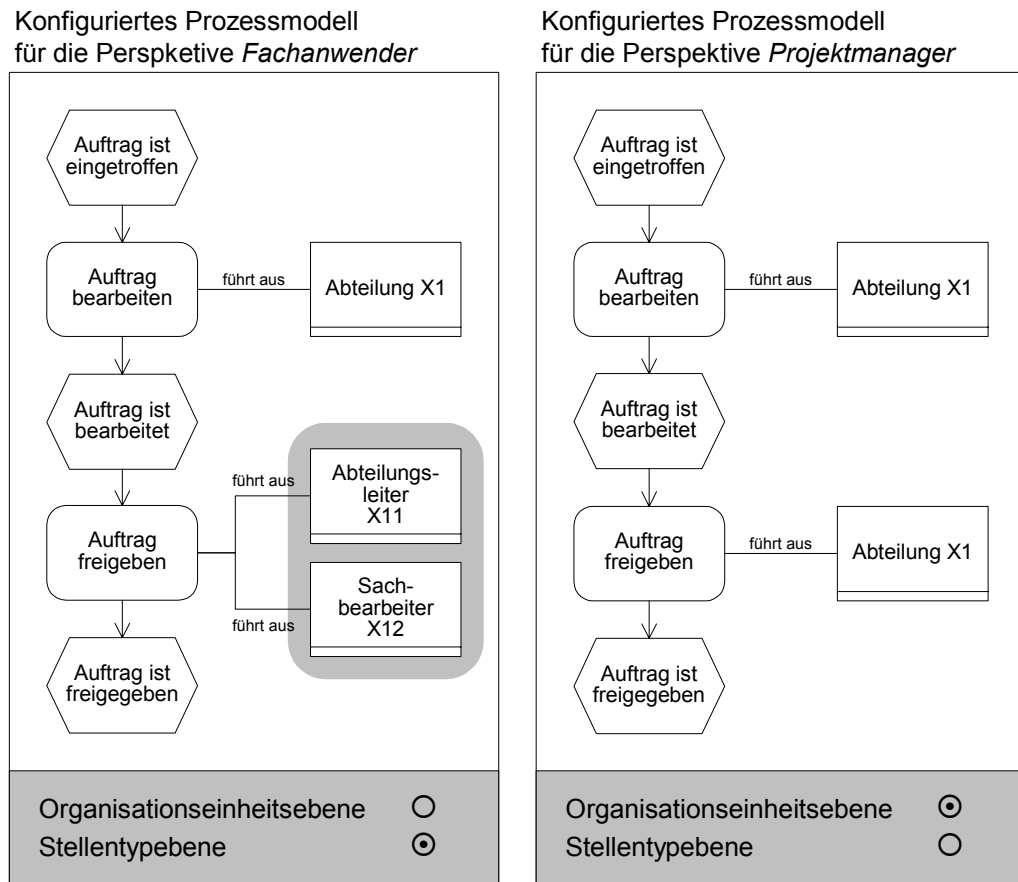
Konfiguriertes Prozessmodell für die Perspketive *Fachanwender*

Auftrag ist eingetroffen

Auftrag bearbeiten

führt aus

Abteilung X1

Auftrag ist bearbeitet

Auftrag freigeben

führt aus

Abteilungsleiter X11

führt aus

Sachbearbeiter X12

Auftrag ist freigegeben

Organisationseinheitsebene ○
Stellentypebene ⊙

Konfiguriertes Prozessmodell für die Perspketive *Projektmanager*

Auftrag ist eingetroffen

Auftrag bearbeiten

führt aus

Abteilung X1

Auftrag ist bearbeitet

Auftrag freigeben

führt aus

Abteilung X1

Auftrag ist freigegeben

Organisationseinheitsebene ⊙
Stellentypebene ○